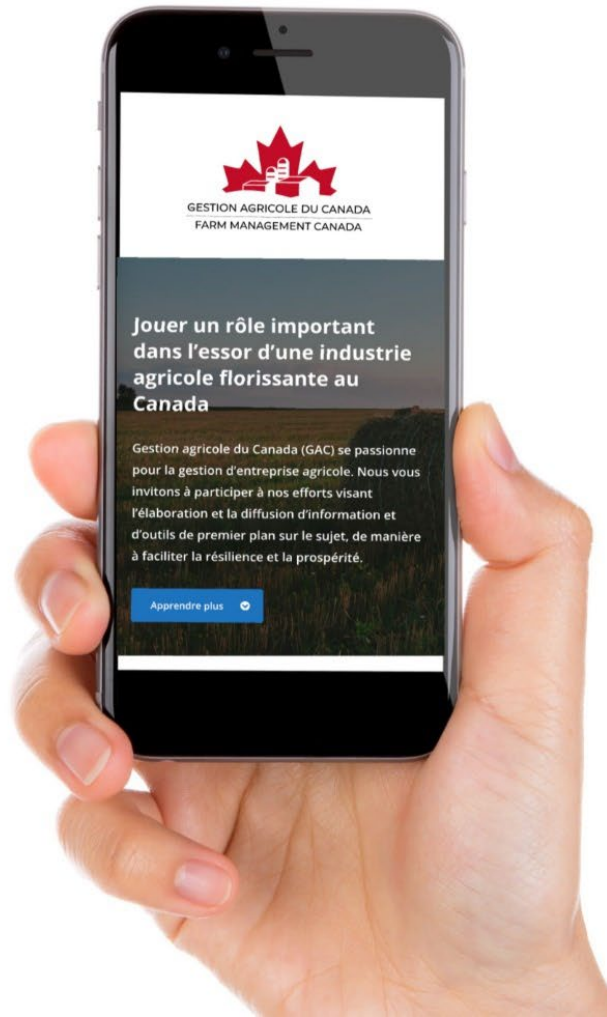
GESTION AGRICOLE DU CANADA
FARM MANAGEMENT CANADA

Jouer un rôle important dans l'essor d'une industrie agricole florissante au Canada

Gestion agricole du Canada (GAC) se passionne pour la gestion d'entreprise agricole. Nous vous invitons à participer à nos efforts visant l'élaboration et la diffusion d'information et d'outils de premier plan sur le sujet, de manière à faciliter la résilience et la prospérité.

Apprendre plus